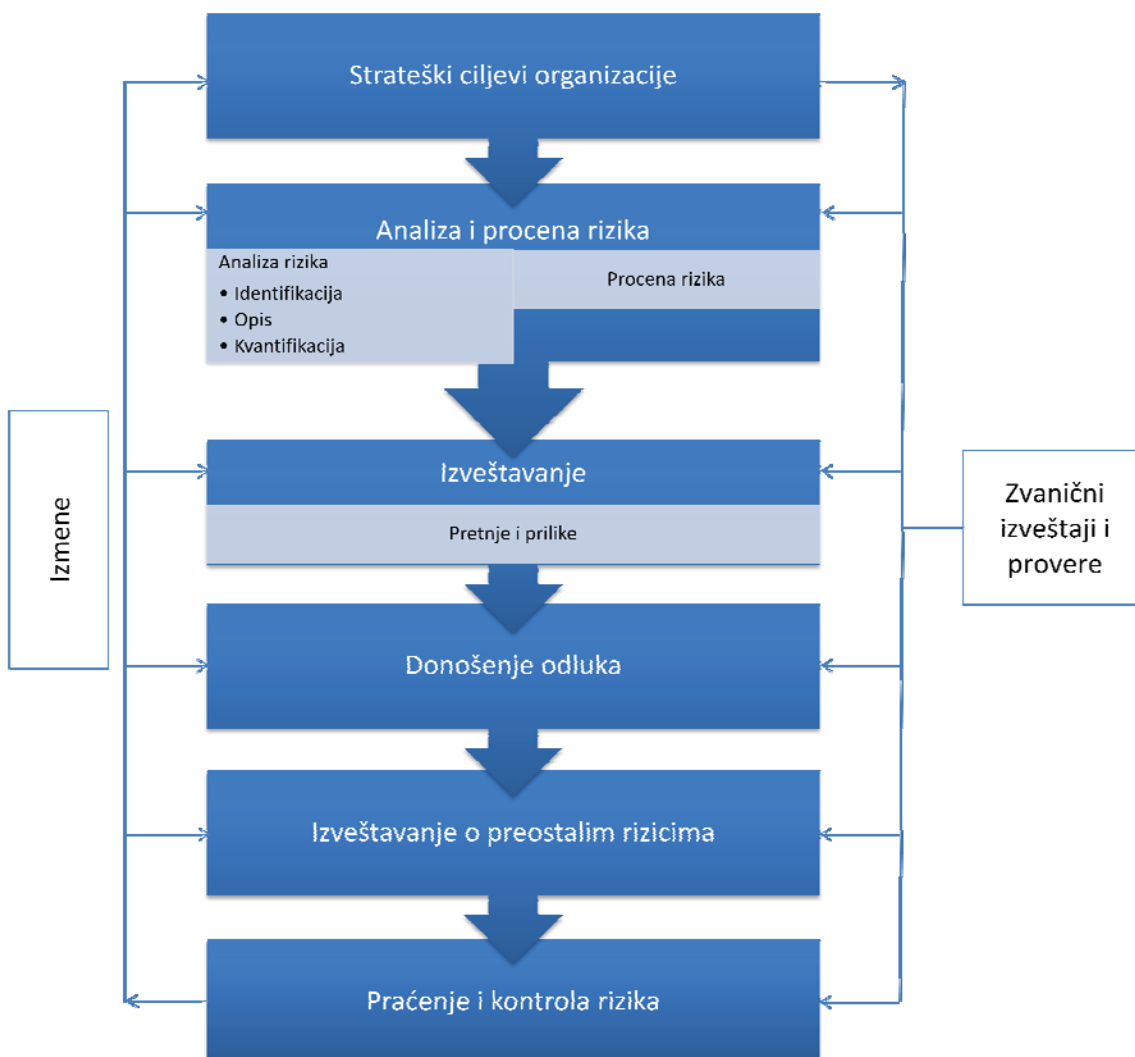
Strateški ciljevi organizacije

Analiza i procena rizika

Analiza rizika
- Identifikacija
- Opis
- Kvantifikacija

Procena rizika

Izveštavanje

Pretnje i prilike

Donošenje odluka

Izveštavanje o preostalim rizicima

Praćenje i kontrola rizika

Izmene

Zvanični izveštaji i provere